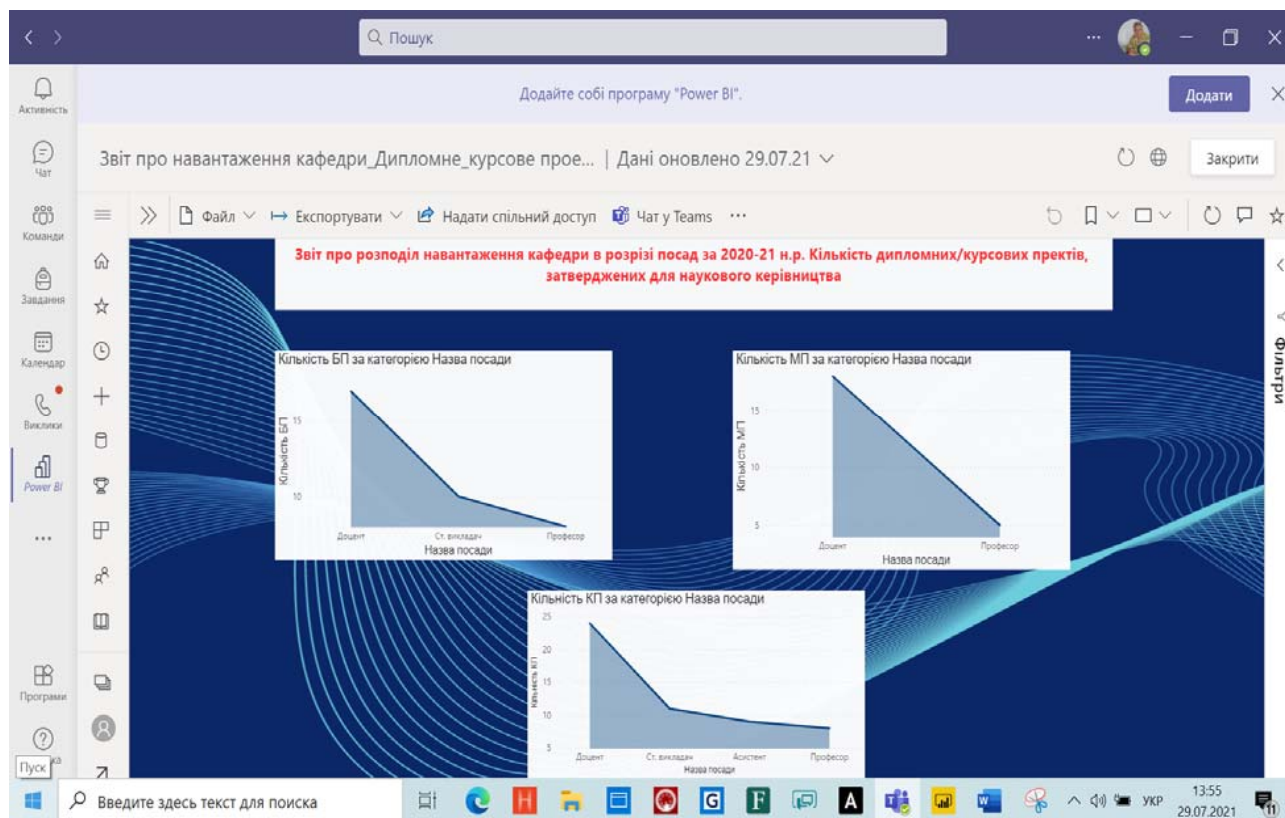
Пошук

Активність

Чат

Команди

Завдання

Календар

Виклики

Power BI

...

Програми

Пуск

Додайте собі програму "Power BI".

Додати

Звіт про навантаження кафедри_Дипломне_курсове прое... | Дані оновлено 29.07.21

Закрити

Файл Експортувати Надати спільний доступ Чат у Teams ...

Звіт про розподіл навантаження кафедри в розрізі посад за 2020-21 н.р. Кількість дипломних/курсових пректів, затверджених для наукового керівництва

Фільтри

Кількість БП за категорією Назва посади

| Кількість БП |
|---|
| 15 |
| 10 |

Доцент Ст. викладач Професор

Назва посади

Кількість МП за категорією Назва посади

Кількість МП

15

10

5

Доцент Професор

Назва посади

Кількість КП за категорією Назва посади

Кількість КП

25

20

15

10

5

Доцент Ст. викладач Асистент Професор

Назва посади

Введите здесь текст для поиска

УКР

13:55
29.07.2021

11